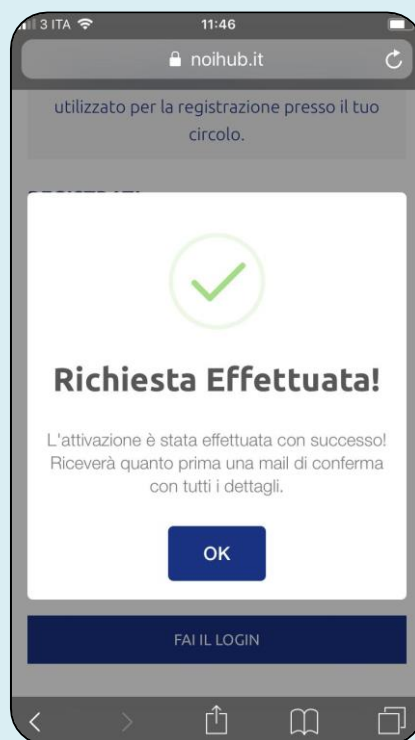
3 ITA 11:46

noihub.it

utilizzato per la registrazione presso il tuo circolo.

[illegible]

Richiesta Effettuata!

L'attivazione è stata effettuata con successo! Riceverà quanto prima una mail di conferma con tutti i dettagli.

OK

FAI IL LOGIN